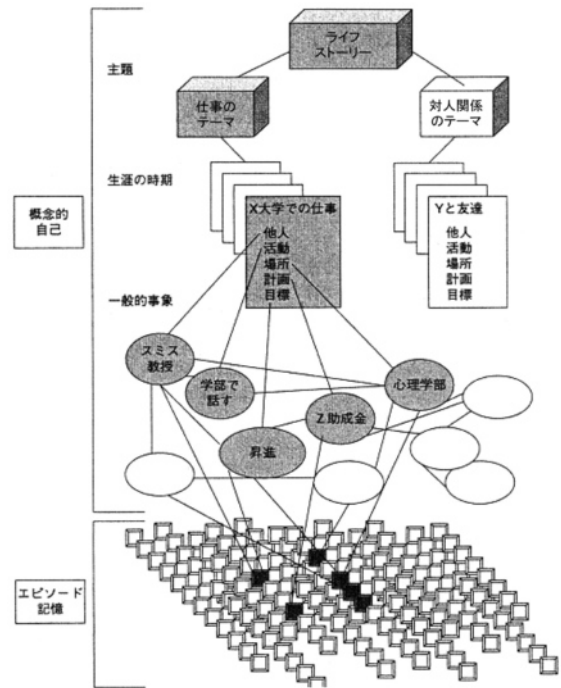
ライフストーリー

主題

仕事のテーマ

対人関係のテーマ

生涯の時期

概念的自己

X大学での仕事
他人
活動
場所
計画
目標

Yと友達
他人
活動
場所
計画
目標

一般的事象

スミス教授

学部で話す

心理学部

Z助成金

昇進

エピソード記憶